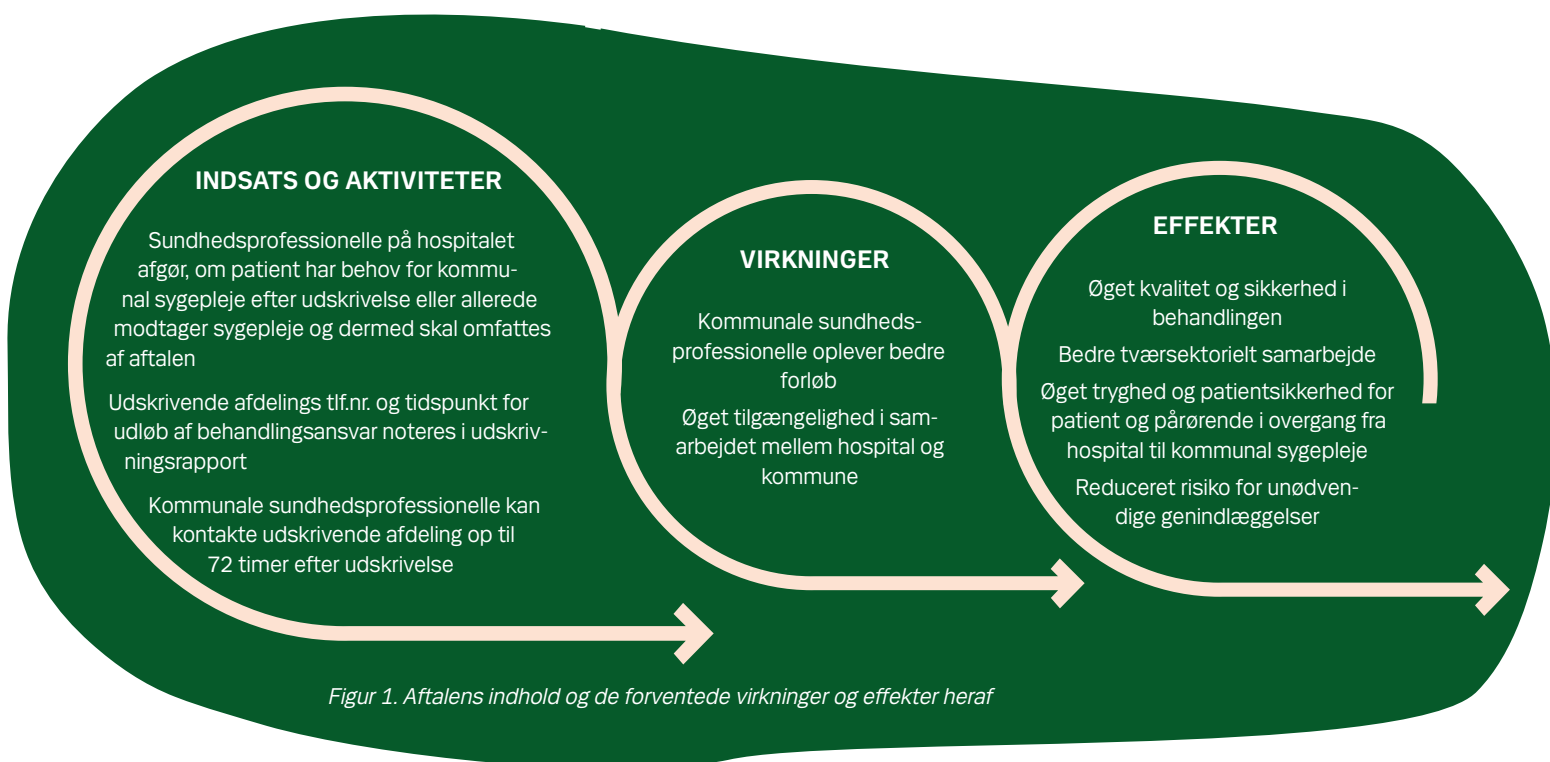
INDSATS OG AKTIVITETER

Sundhedsprofessionelle på hospitalet afgør, om patient har behov for kommunal sygepleje efter udskrivelse eller allerede modtager sygepleje og dermed skal omfattes af aftalen

Udskrivende afdelings tlf.nr. og tidspunkt for udløb af behandlingsansvar noteres i udskrivningsrapport

Kommunale sundhedsprofessionelle kan kontakte udskrivende afdeling op til 72 timer efter udskrivelse

VIRKNINGER

Kommunale sundhedsprofessionelle oplever bedre forløb

Øget tilgængelighed i samarbejdet mellem hospital og kommune

EFFEKTER

Øget kvalitet og sikkerhed i behandlingen

Bedre tværsektorielt samarbejde

Øget tryghed og patientsikkerhed for patient og pårørende i overgang fra hospital til kommunal sygepleje

Reduceret risiko for unødvendige genindlæggelser

Figur 1. Aftalens indhold og de forventede virkninger og effekter heraf